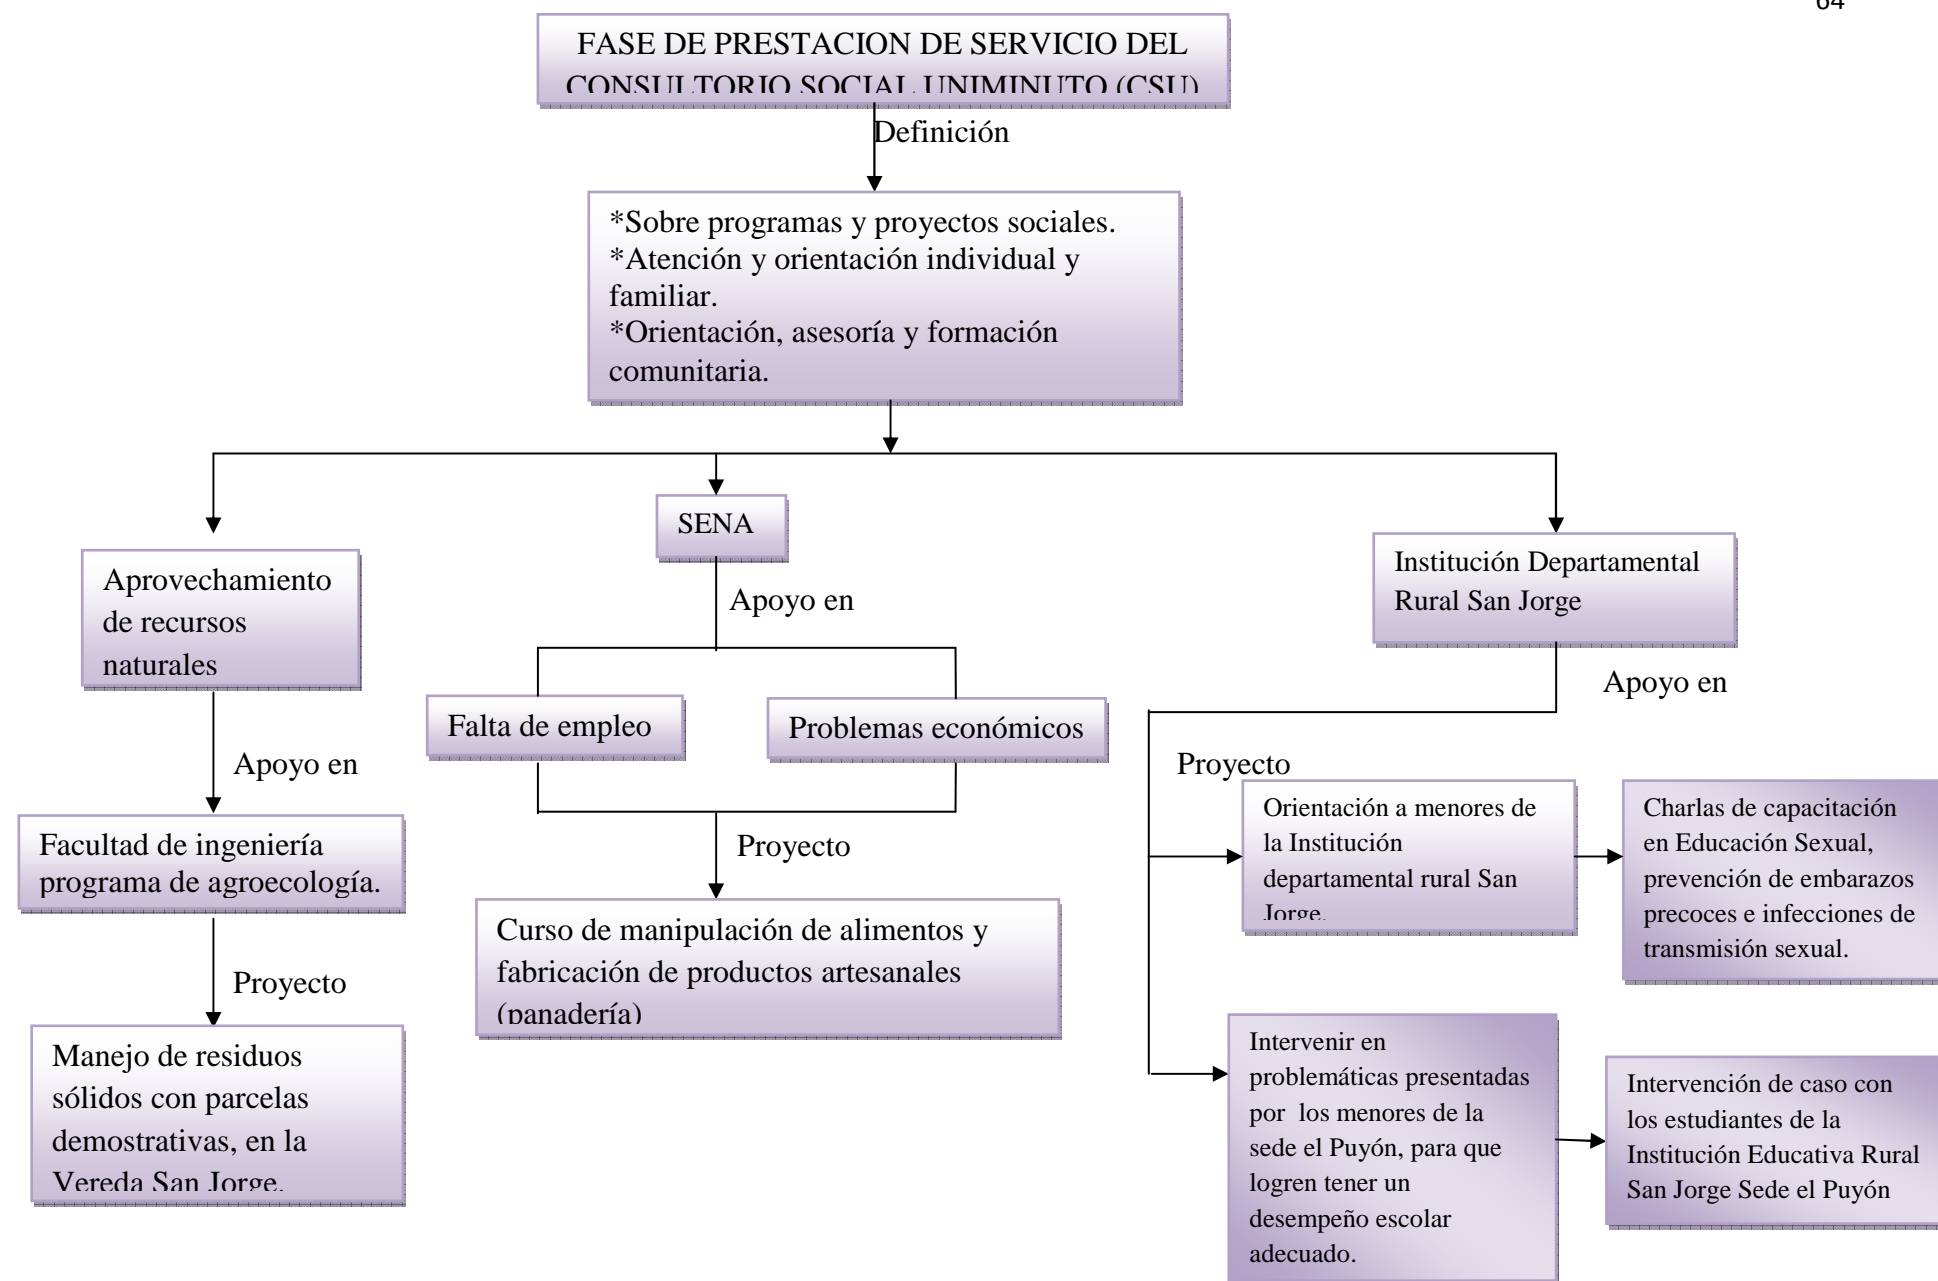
64

FASE DE PRESTACION DE SERVICIO DEL CONSULTORIO SOCIAL UNIMINUTO (CSU)

Definición

*Sobre programas y proyectos sociales.
*Atención y orientación individual y familiar.
*Orientación, asesoría y formación comunitaria.

Aprovechamiento de recursos naturales

Apoyo en

Facultad de ingeniería programa de agroecología.

Proyecto

Manejo de residuos sólidos con parcelas demostrativas, en la Vereda San Jorge.

SENA

Apoyo en

Falta de empleo

Problemas económicos

Proyecto

Curso de manipulación de alimentos y fabricación de productos artesanales (panadería)

Institución Departamental Rural San Jorge

Apoyo en

Proyecto

Orientación a menores de la Institución departamental rural San Jorge.

Charlas de capacitación en Educación Sexual, prevención de embarazos precoces e infecciones de transmisión sexual.

Intervenir en problemáticas presentadas por los menores de la sede el Puyón, para que logren tener un desempeño escolar adecuado.

Intervención de caso con los estudiantes de la Institución Educativa Rural San Jorge Sede el Puyón